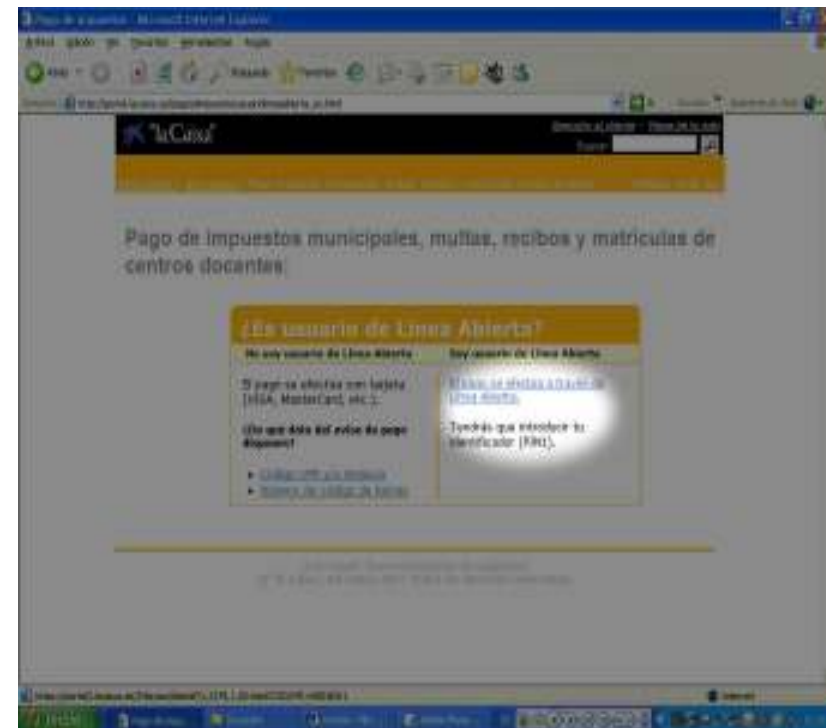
Pago de impuestos - Microsoft Internet Explorer

Archivo Edición Ver Favoritos Herramientas Ayuda

"la Caixa"

Pago de impuestos municipales, multas, recibos y matrículas de centros docentes

¿Es usuario de Línea Abierta?

| No soy usuario de Línea Abierta | Soy usuario de Línea Abierta |
|---|---|
| El pago se efectúa con tarjeta (VISA, MasterCard, etc.). ¿De qué dato del aviso de pago dispone? • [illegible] • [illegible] | Realizar su efectos a través de Línea Abierta. Tendrás que introducir tu identificador (PIN). |

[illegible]

Internet